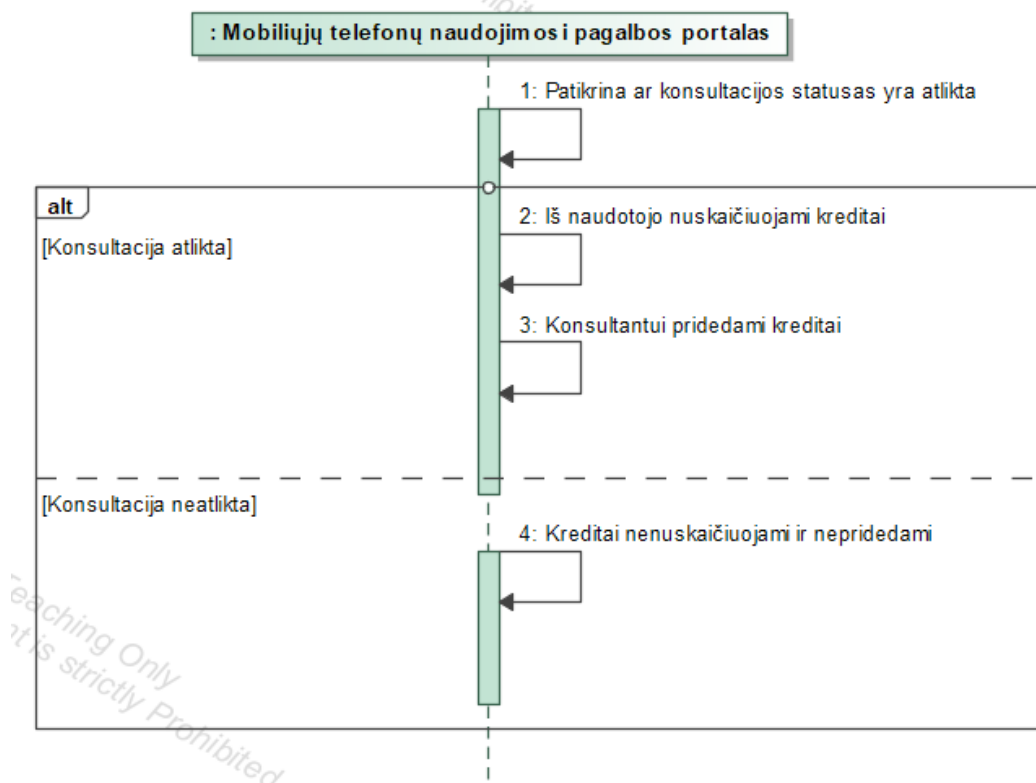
: Mobiliųjų telefonų naudojimosi pagalbos portalas

1: Patikrina ar konsultacijos statusas yra atlikta

alt

[Konsultacija atlikta]

2: Iš naudotojo nuskaičiuojami kreditai

3: Konsultantui pridedami kreditai

[Konsultacija neatlikta]

4: Kreditai nenuskaičiuojami ir nepridedami

eaching Only
nt is strictly Prohibited